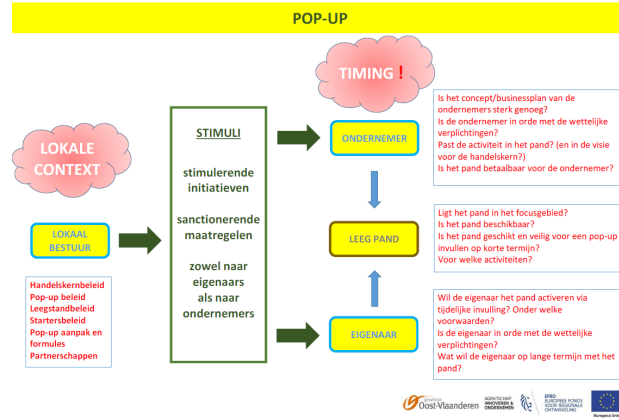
POP-UP

TIMING !

LOKALE CONTEXT

LOKAAL BESTUUR

Handelskernbeleid
Pop-up beleid
Leegstandbeleid
Startersbeleid
Pop-up aanpak en formules
Partnerschappen

STIMULI

stimulerende initiatieven

sanctionerende maatregelen

zowel naar eigenaars als naar ondernemers

ONDERNEMER

LEEG PAND

EIGENAAR

Is het concept/businessplan van de ondernemers sterk genoeg?
Is de ondernemer in orde met de wettelijke verplichtingen?
Past de activiteit in het pand? (en in de visie voor de handelskern?)
Is het pand betaalbaar voor de ondernemer?

Ligt het pand in het focusgebied?
Is het pand beschikbaar?
Is het pand geschikt en veilig voor een pop-up invullen op korte termijn?
Voor welke activiteiten?

Wil de eigenaar het pand activeren via tijdelijke invulling? Onder welke voorwaarden?
Is de eigenaar in orde met de wettelijke verplichtingen?
Wat wil de eigenaar op lange termijn met het pand?

provincie Oost-Vlaanderen
AGENTSCHAP INNOVEREN & ONDERNEMEN
EFRO EUROPEES FONDS VOOR REGIONALE ONTWIKKELING
Europese Unie